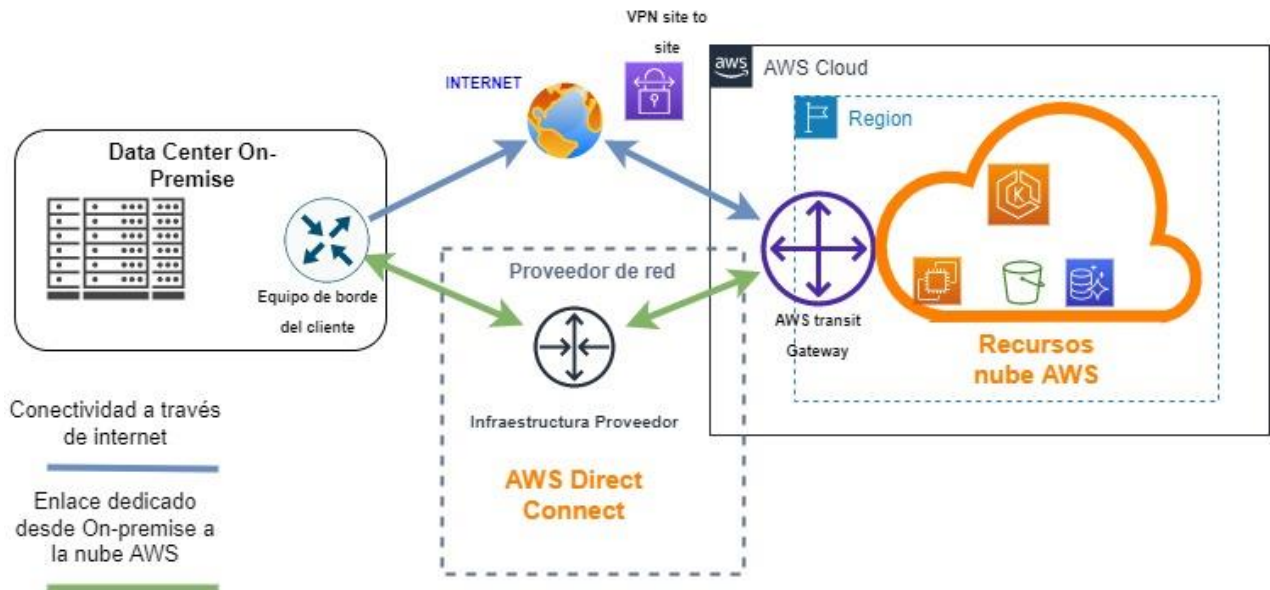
VPN site to site

INTERNET

aws AWS Cloud

Region

Data Center On-Premise

Equipo de borde del cliente

Proveedor de red

Infraestructura Proveedor

AWS Direct Connect

AWS transit Gateway

Recursos nube AWS

Conectividad a través de internet

Enlace dedicado desde On-premise a la nube AWS